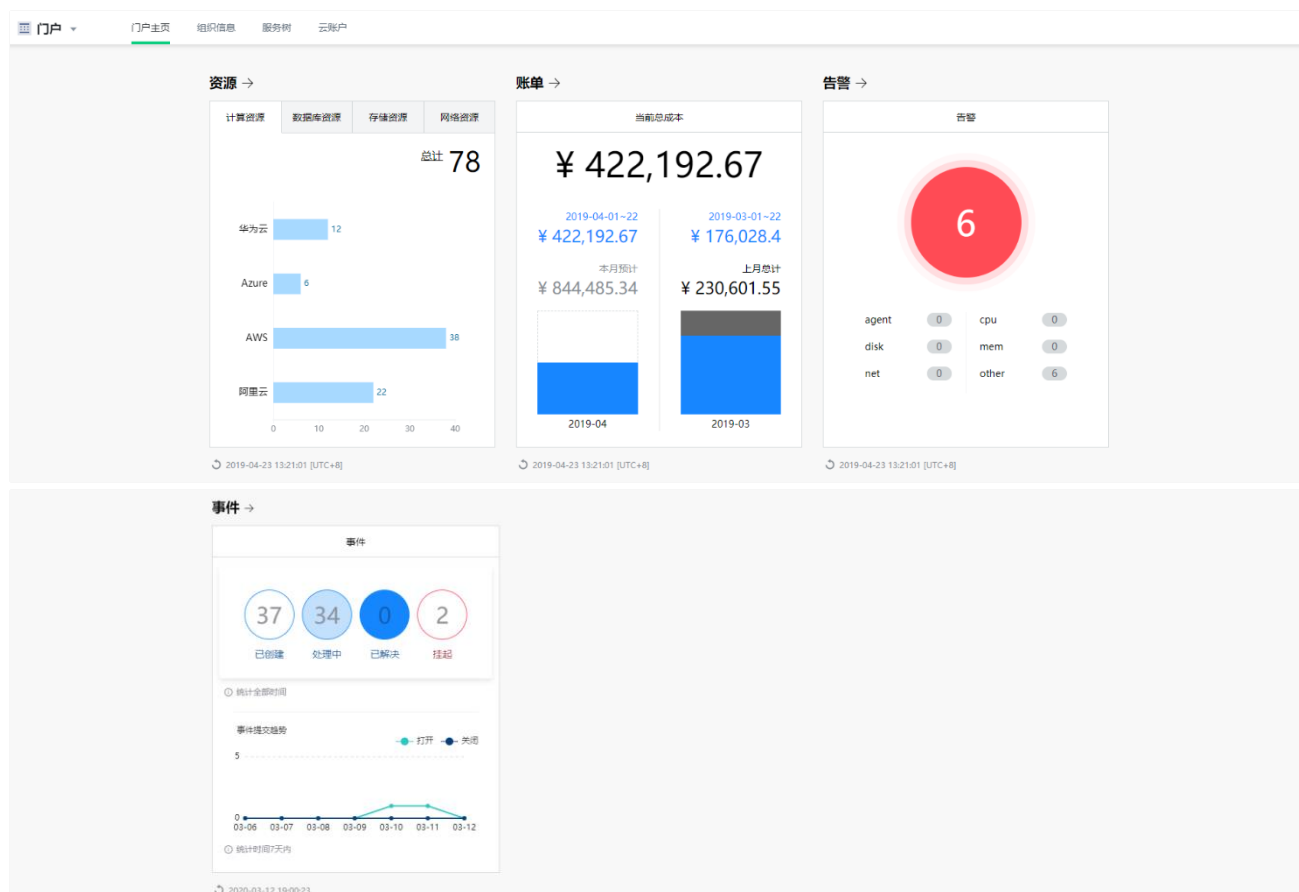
门户 ▾ 门户主页 组织信息 服务树 云账户

资源 →

计算资源 数据库资源 存储资源 网络资源

总计 78

华为云 12
Azure 6
AWS 38
阿里云 22

0 10 20 30 40

2019-04-23 13:21:01 [UTC+8]

账单 →

当前总成本

¥ 422,192.67

2019-04-01~22
¥ 422,192.67

2019-03-01~22
¥ 176,028.4

本月预计
¥ 844,485.34

上月总计
¥ 230,601.55

2019-04 2019-03

2019-04-23 13:21:01 [UTC+8]

告警 →

告警

6

agent 0
cpu 0
disk 0
mem 0
net 0
other 6

2019-04-23 13:21:01 [UTC+8]

事件 →

事件

37 已创建
34 处理中
0 已解决
2 挂起

统计全部时间

事件提交趋势

打开 关闭

5
0

03-06 03-07 03-08 03-09 03-10 03-11 03-12

统计时间7天内

2020-03-12 19:00:23